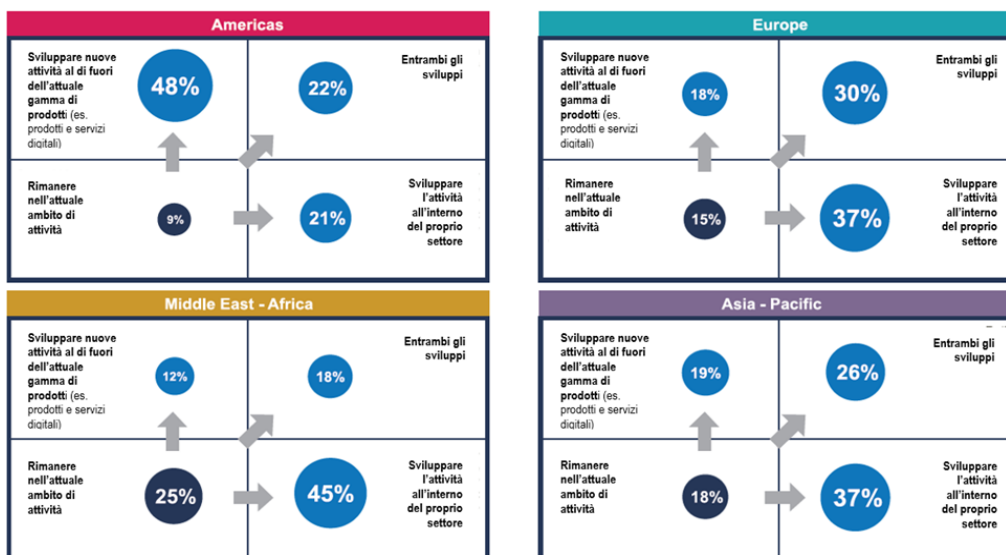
Americas

Sviluppare nuove attività al di fuori dell'attuale gamma di prodotti (es. prodotti e servizi digitali)

48%

22%

Entrambi gli sviluppi

Rimanere nell'attuale ambito di attività

9%

21%

Sviluppare l'attività all'interno del proprio settore

Europe

Sviluppare nuove attività al di fuori dell'attuale gamma di prodotti (es. prodotti e servizi digitali)

18%

30%

Entrambi gli sviluppi

Rimanere nell'attuale ambito di attività

15%

37%

Sviluppare l'attività all'interno del proprio settore

Middle East - Africa

Sviluppare nuove attività al di fuori dell'attuale gamma di prodotti (es. prodotti e servizi digitali)

12%

18%

Entrambi gli sviluppi

Rimanere nell'attuale ambito di attività

25%

45%

Sviluppare l'attività all'interno del proprio settore

Asia - Pacific

Sviluppare nuove attività al di fuori dell'attuale gamma di prodotti (es. prodotti e servizi digitali)

19%

26%

Entrambi gli sviluppi

Rimanere nell'attuale ambito di attività

18%

37%

Sviluppare l'attività all'interno del proprio settore